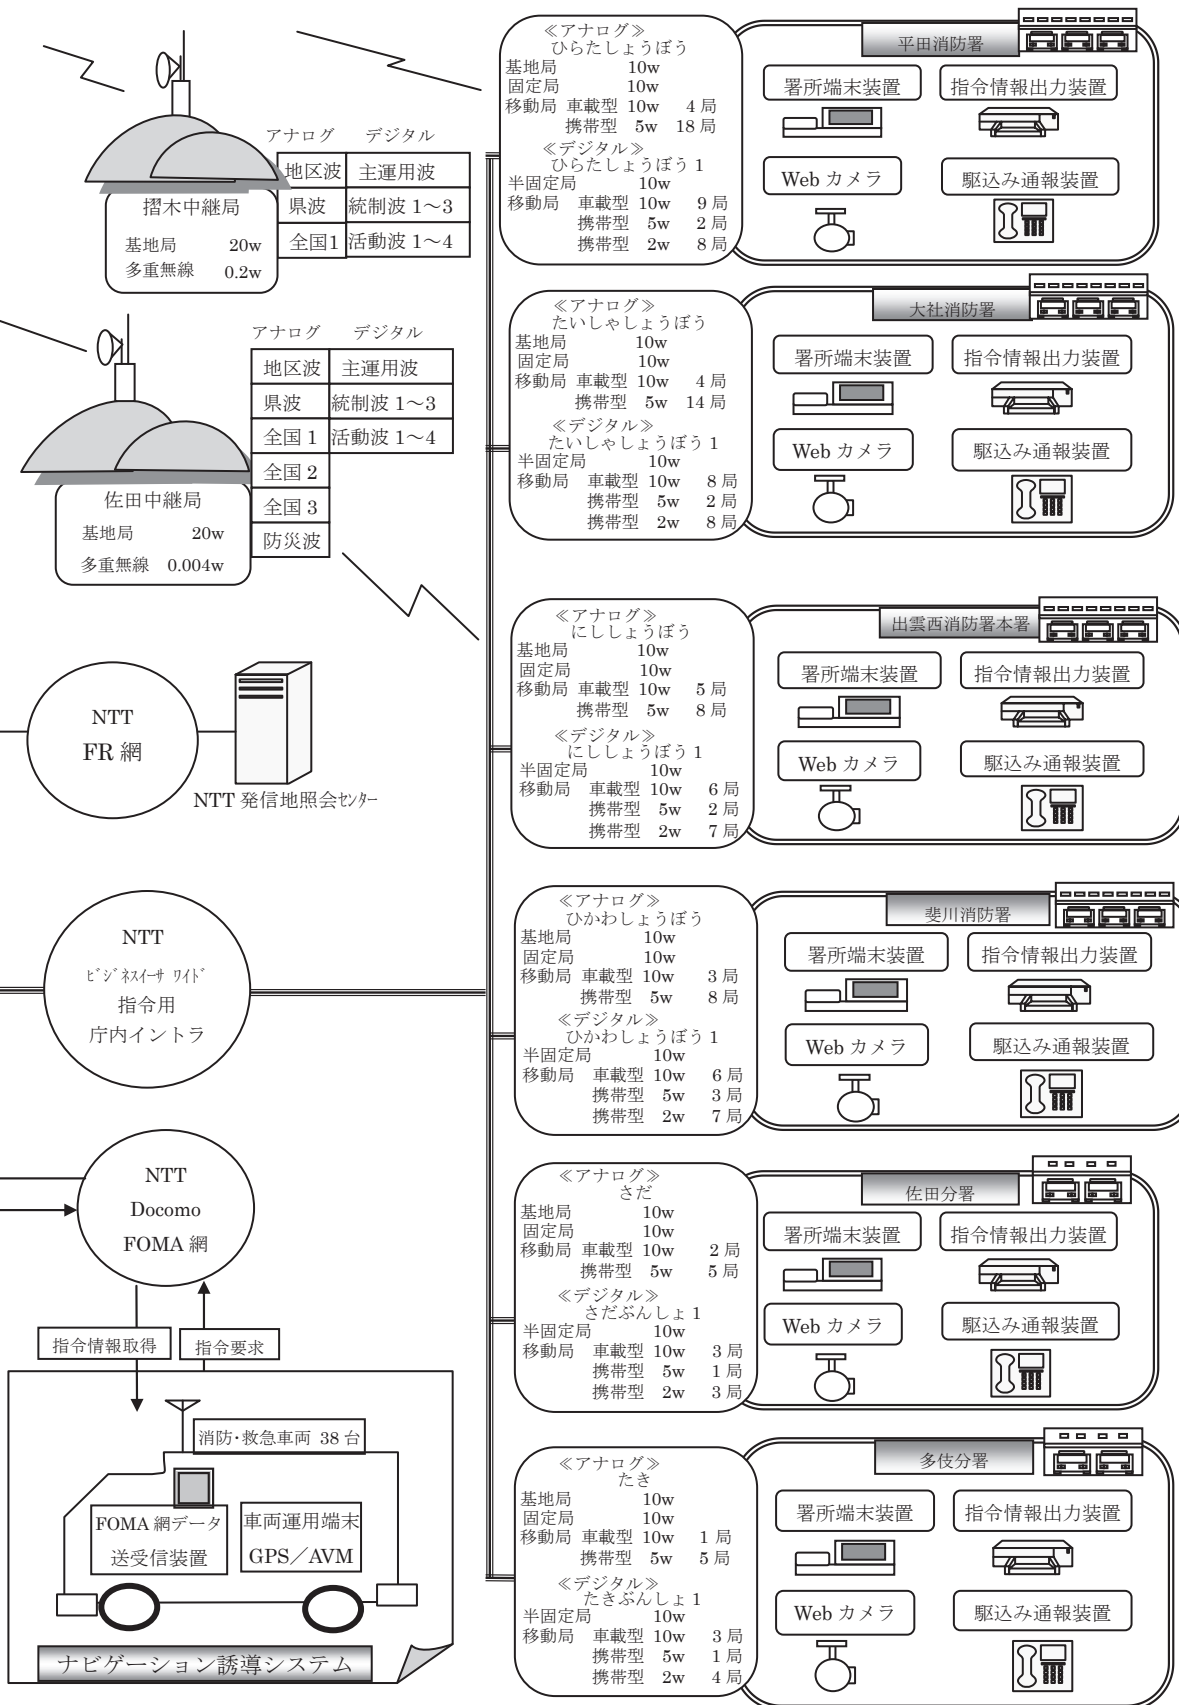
アナログ　デジタル

| 地区波 | 主運用波 |
|---|---|
| 県波 | 統制波 1～3 |
| 全国1 | 活動波 1～4 |

摺木中継局
基地局 20w
多重無線 0.2w

アナログ　デジタル

| 地区波 | 主運用波 |
|---|---|
| 県波 | 統制波 1～3 |
| 全国 1 | 活動波 1～4 |
| 全国 2 | |
| 全国 3 | |
| 防災波 | |

佐田中継局
基地局 20w
多重無線 0.004w

NTT
FR 網

NTT 発信地照会ｾﾝﾀｰ

NTT
ﾋﾞｼﾞﾈｽｲｰｻ ﾜｲﾄﾞ
指令用
庁内イントラ

NTT
Docomo
FOMA 網

指令情報取得
指令要求

消防･救急車両 38 台
FOMA 網データ送受信装置
車両運用端末 GPS／AVM
ナビゲーション誘導システム

≪アナログ≫
ひらたしょうぼう
基地局 10w
固定局 10w
移動局 車載型 10w 4 局
携帯型 5w 18 局
≪デジタル≫
ひらたしょうぼう 1
半固定局 10w
移動局 車載型 10w 9 局
携帯型 5w 2 局
携帯型 2w 8 局

平田消防署
署所端末装置
指令情報出力装置
Web カメラ
駆込み通報装置

≪アナログ≫
たいしゃしょうぼう
基地局 10w
固定局 10w
移動局 車載型 10w 4 局
携帯型 5w 14 局
≪デジタル≫
たいしゃしょうぼう 1
半固定局 10w
移動局 車載型 10w 8 局
携帯型 5w 2 局
携帯型 2w 8 局

大社消防署
署所端末装置
指令情報出力装置
Web カメラ
駆込み通報装置

≪アナログ≫
にししょうぼう
基地局 10w
固定局 10w
移動局 車載型 10w 5 局
携帯型 5w 8 局
≪デジタル≫
にししょうぼう 1
半固定局 10w
移動局 車載型 10w 6 局
携帯型 5w 2 局
携帯型 2w 7 局

出雲西消防署本署
署所端末装置
指令情報出力装置
Web カメラ
駆込み通報装置

≪アナログ≫
ひかわしょうぼう
基地局 10w
固定局 10w
移動局 車載型 10w 3 局
携帯型 5w 8 局
≪デジタル≫
ひかわしょうぼう 1
半固定局 10w
移動局 車載型 10w 6 局
携帯型 5w 3 局
携帯型 2w 7 局

斐川消防署
署所端末装置
指令情報出力装置
Web カメラ
駆込み通報装置

≪アナログ≫
さだ
基地局 10w
固定局 10w
移動局 車載型 10w 2 局
携帯型 5w 5 局
≪デジタル≫
さだぶんしょ 1
半固定局 10w
移動局 車載型 10w 3 局
携帯型 5w 1 局
携帯型 2w 3 局

佐田分署
署所端末装置
指令情報出力装置
Web カメラ
駆込み通報装置

≪アナログ≫
たき
基地局 10w
固定局 10w
移動局 車載型 10w 1 局
携帯型 5w 5 局
≪デジタル≫
たきぶんしょ 1
半固定局 10w
移動局 車載型 10w 3 局
携帯型 5w 1 局
携帯型 2w 4 局

多伎分署
署所端末装置
指令情報出力装置
Web カメラ
駆込み通報装置